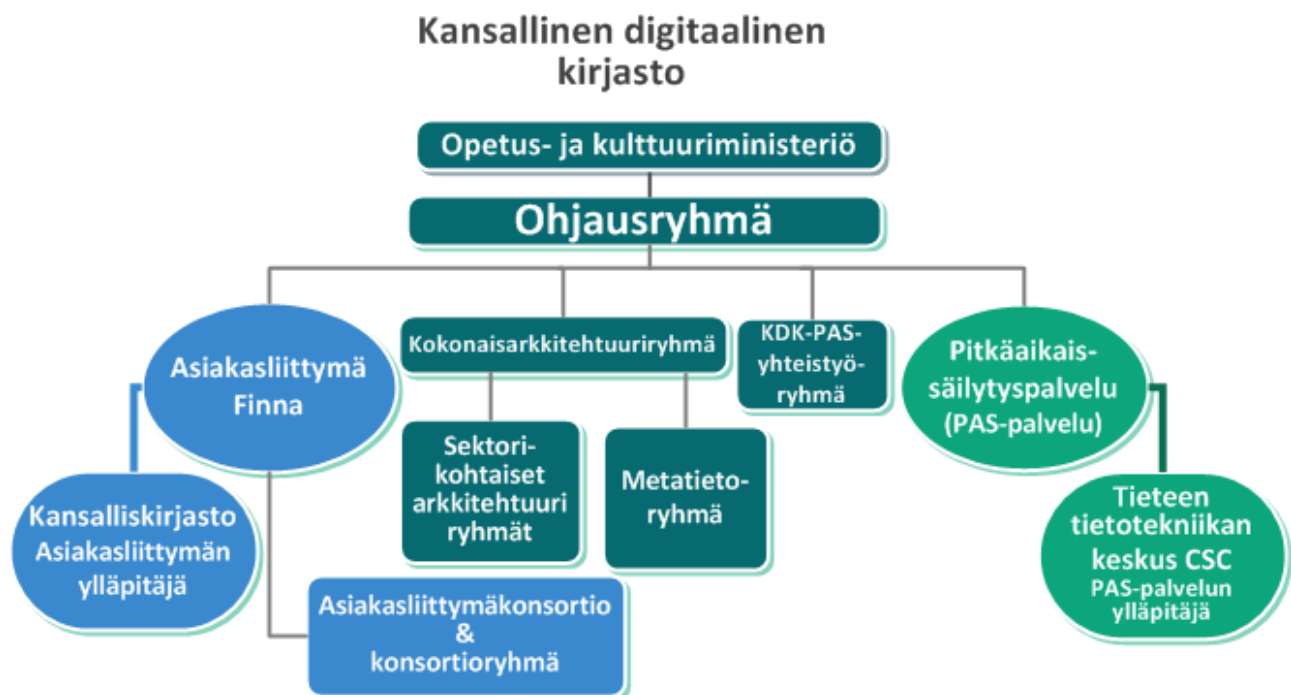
Kansallinen digitaalinen kirjasto

Opetus- ja kulttuuriministeriö

Ohjausryhmä

Asiakasliittymä Finna

Kokonaisarkkitehtuuriryhmä

KDK-PAS-yhteistyöryhmä

Pitkäaikaissäilytyspalvelu (PAS-palvelu)

Sektorikohtaiset arkkitehtuuri ryhmät

Metatietoryhmä

Kansalliskirjasto Asiakasliittymän ylläpitäjä

Asiakasliittymäkonsortio & konsortioryhmä

Tieteen tietotekniikan keskus CSC PAS-palvelun ylläpitäjä